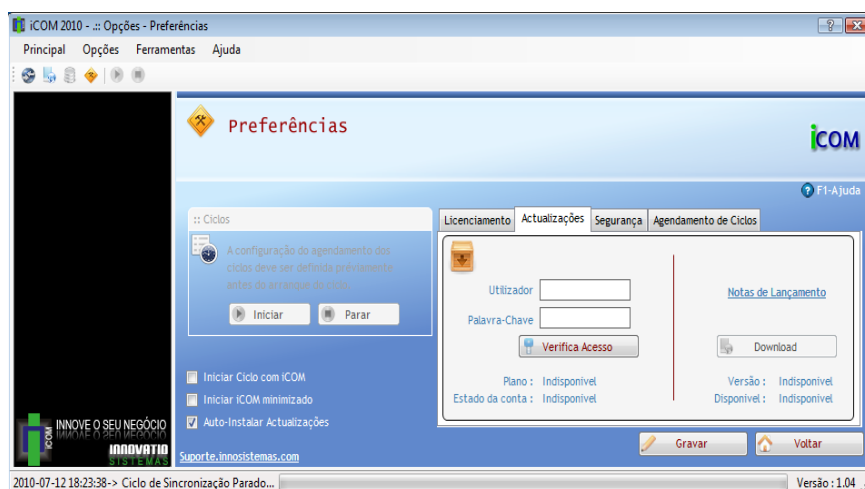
iCOM 2010 - .:: Opções - Preferências

Principal Opções Ferramentas Ajuda

Preferências

iCOM

F1-Ajuda

:: Ciclos

A configuração do agendamento dos ciclos deve ser definida previamente antes do arranque do ciclo.

Iniciar Parar

Iniciar Ciclo com iCOM

Iniciar iCOM minimizado

Auto-Instalar Actualizações

Suporte.innosistemas.com

Licenciamento Actualizações Segurança Agendamento de Ciclos

Utilizador

Palavra-Chave

Verifica Acesso

Notas de Lançamento

Download

Plano : Indisponivel

Estado da conta : Indisponivel

Versão : Indisponivel

Disponivel : Indisponivel

Gravar Voltar

INNOVE O SEU NEGÓCIO

iCOM

INNOVATIO SISTEMAS

2010-07-12 18:23:38-> Ciclo de Sincronização Parado...

Versão : 1.04